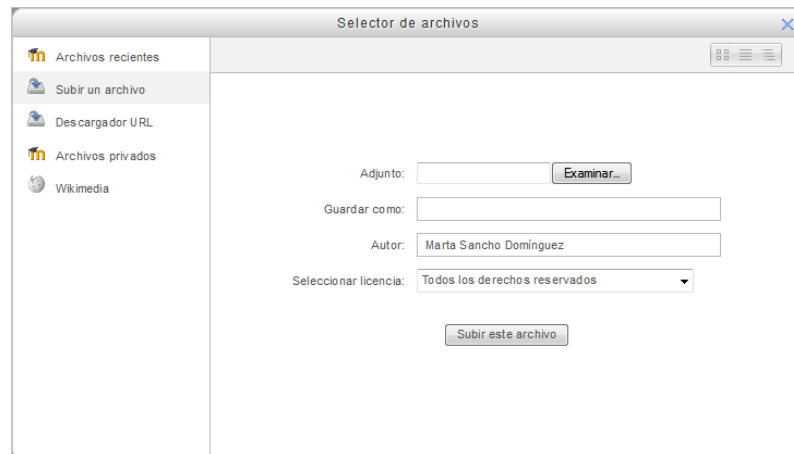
Selector de archivos

Archivos recientes
Subir un archivo
Descargador URL
Archivos privados
Wikimedia

Adjunto: Examinar...
Guardar como:
Autor: Marta Sancho Domínguez
Seleccionar licencia: Todos los derechos reservados

Subir este archivo